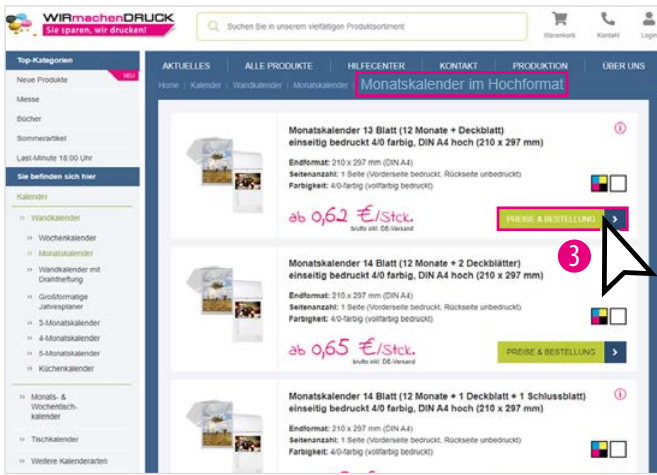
WIRmachenDRUCK
Sie sparen, wir drucken!

Suchen Sie in unserem vielfältigen Produktsortiment

Warenkorb
Kontakt
Login

Top-Kategorien
Neue Produkte NEU
Messe
Bücher
Sommerartikel
Last-Minute 18:00 Uhr
Sie befinden sich hier
Kalender
Wandkalender
Wochenkalender
Monatskalender
Wandkalender mit Drahtheftung
Großformatige Jahresplaner
3-Monatskalender
4-Monatskalender
5-Monatskalender
Küchenkalender
Monats- & Wochentisch-kalender
Tischkalender
Weitere Kalenderarten

AKTUELLES
ALLE PRODUKTE
HILFECENTER
KONTAKT
PRODUKTION
ÜBER UNS

Home | Kalender | Wandkalender | Monatskalender | Monatskalender im Hochformat

Monatskalender 13 Blatt (12 Monate + Deckblatt) einseitig bedruckt 4/0 farbig, DIN A4 hoch (210 x 297 mm)
Endformat: 210 x 297 mm (DIN A4)
Seitenanzahl: 1 Seite (Vorderseite bedruckt, Rückseite unbedruckt)
Farbigkeit: 4/0-farbig (vollfarbig bedruckt)
ab 0,62 €/Stck.
brutto inkl. DE-Versand
PREISE & BESTELLUNG

3

Monatskalender 14 Blatt (12 Monate + 2 Deckblätter) einseitig bedruckt 4/0 farbig, DIN A4 hoch (210 x 297 mm)
Endformat: 210 x 297 mm (DIN A4)
Seitenanzahl: 1 Seite (Vorderseite bedruckt, Rückseite unbedruckt)
Farbigkeit: 4/0-farbig (vollfarbig bedruckt)
ab 0,65 €/Stck.
brutto inkl. DE-Versand
PREISE & BESTELLUNG

Monatskalender 14 Blatt (12 Monate + 1 Deckblatt + 1 Schlussblatt) einseitig bedruckt 4/0 farbig, DIN A4 hoch (210 x 297 mm)
Endformat: 210 x 297 mm (DIN A4)
Seitenanzahl: 1 Seite (Vorderseite bedruckt, Rückseite unbedruckt)
Farbigkeit: 4/0-farbig (vollfarbig bedruckt)